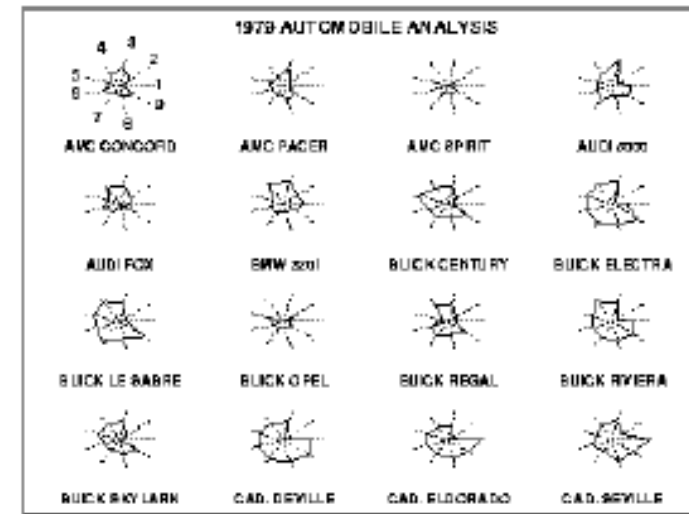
1979 AUTOMOBILE ANALYSIS

4 3 2 1 5 6 7 8 9

AMC CONCORD

AMC PACER

AMC SPIRIT

AUDI 5000

AUDI FOX

BMW 320I

BUICK CENTURY

BUICK ELECTRA

BUICK LE SABRE

BUICK OPEL

BUICK REGAL

BUICK RIVIERA

BUICK SKYLARK

CAD. DEVILLE

CAD. ELDORADO

CAD. SEVILLE